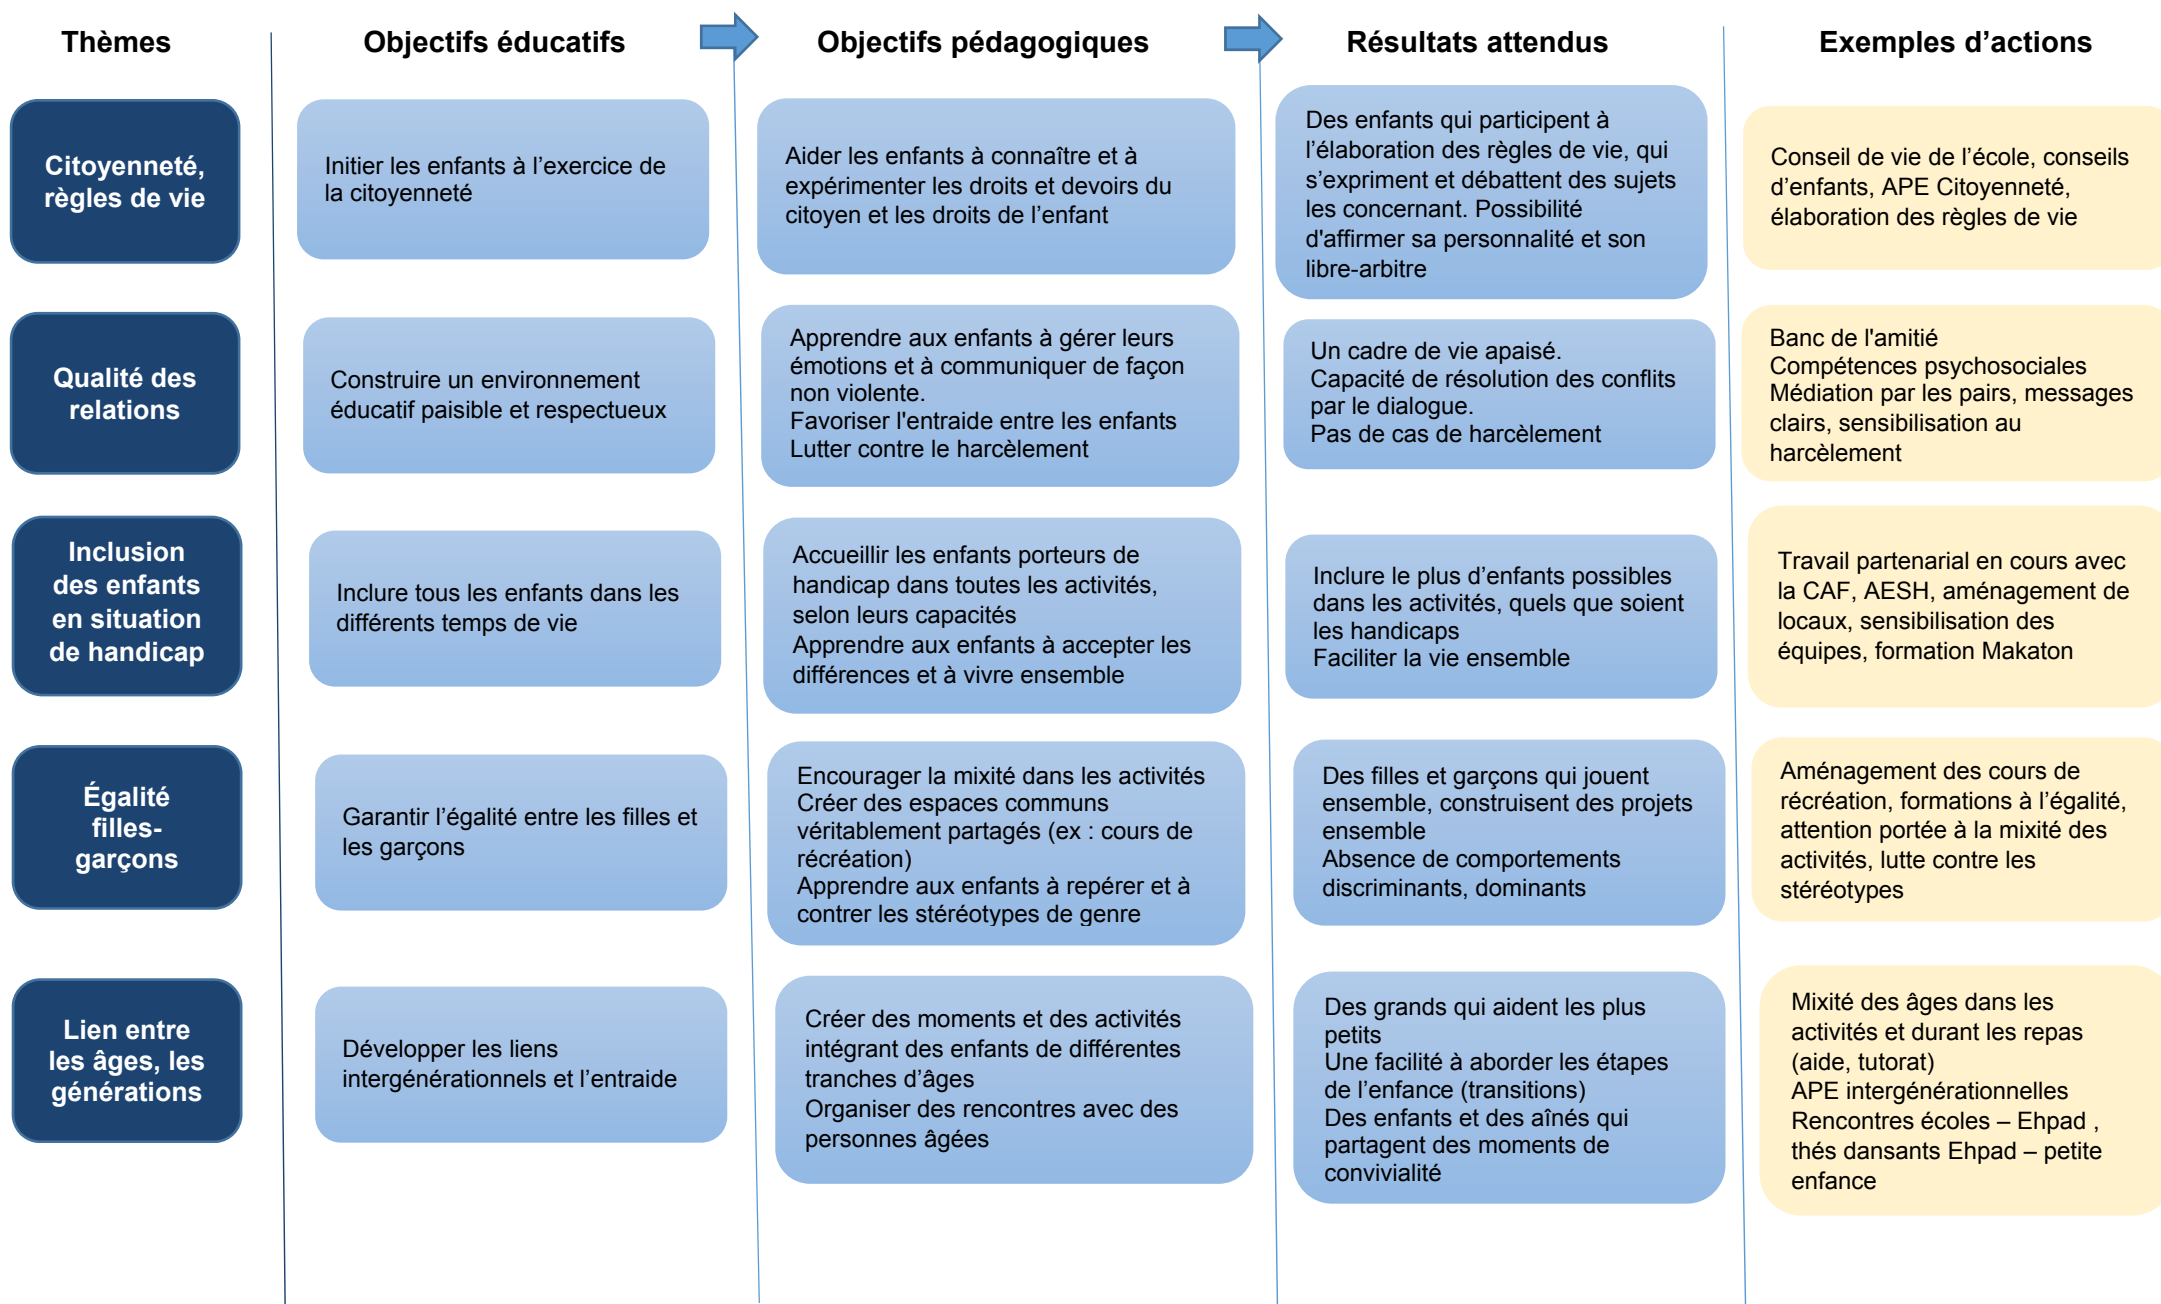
| Thèmes | Objectifs éducatifs | Objectifs pédagogiques | Résultats attendus | Exemples d'actions |
|---|---|---|---|---|
| Citoyenneté, règles de vie | Initier les enfants à l'exercice de la citoyenneté | Aider les enfants à connaître et à expérimenter les droits et devoirs du citoyen et les droits de l'enfant | Des enfants qui participent à l'élaboration des règles de vie, qui s'expriment et débattent des sujets les concernant. Possibilité d'affirmer sa personnalité et son libre-arbitre | Conseil de vie de l'école, conseils d'enfants, APE Citoyenneté, élaboration des règles de vie |
| Qualité des relations | Construire un environnement éducatif paisible et respectueux | Apprendre aux enfants à gérer leurs émotions et à communiquer de façon non violente. Favoriser l'entraide entre les enfants Lutter contre le harcèlement | Un cadre de vie apaisé. Capacité de résolution des conflits par le dialogue. Pas de cas de harcèlement | Banc de l'amitié Compétences psychosociales Médiation par les pairs, messages clairs, sensibilisation au harcèlement |
| Inclusion des enfants en situation de handicap | Inclure tous les enfants dans les différents temps de vie | Accueillir les enfants porteurs de handicap dans toutes les activités, selon leurs capacités Apprendre aux enfants à accepter les différences et à vivre ensemble | Inclure le plus d'enfants possibles dans les activités, quels que soient les handicaps Faciliter la vie ensemble | Travail partenarial en cours avec la CAF, AESH, aménagement de locaux, sensibilisation des équipes, formation Makaton |
| Égalité filles-garçons | Garantir l'égalité entre les filles et les garçons | Encourager la mixité dans les activités Créer des espaces communs véritablement partagés (ex : cours de récréation) Apprendre aux enfants à repérer et à contrer les stéréotypes de genre | Des filles et garçons qui jouent ensemble, construisent des projets ensemble Absence de comportements discriminants, dominants | Aménagement des cours de récréation, formations à l'égalité, attention portée à la mixité des activités, lutte contre les stéréotypes |
| Lien entre les âges, les générations | Développer les liens intergénérationnels et l'entraide | Créer des moments et des activités intégrant des enfants de différentes tranches d'âges Organiser des rencontres avec des personnes âgées | Des grands qui aident les plus petits Une facilité à aborder les étapes de l'enfance (transitions) Des enfants et des aînés qui partagent des moments de convivialité | Mixité des âges dans les activités et durant les repas (aide, tutorat) APE intergénérationnelles Rencontres écoles – Ehpad , thés dansants Ehpad – petite enfance |